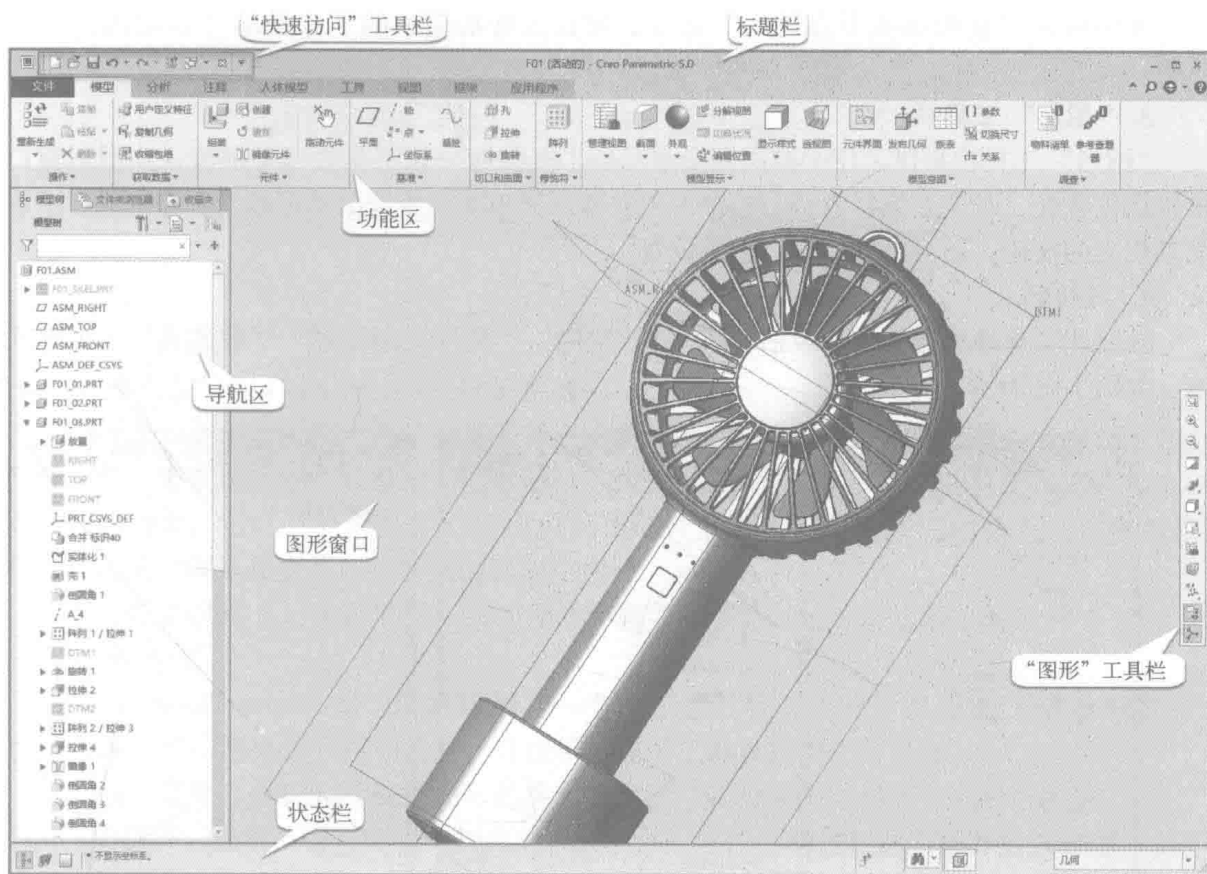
"快速访问"工具栏

标题栏

F01 (活动的) - Creo Parametric 5.0

文件 模型 分析 注释 人体模型 工具 视图 框架 应用程序

重新生成 操作 用户定义特征 复制几何 收缩包络 获取数据 组装 创建 元件 拖动元件 平面 轴 点 坐标系 草绘 基准 孔 拉伸 旋转 切口和曲面 阵列 修饰符 管理视图 截面 外观 分解视图 显示样式 透视图 模型显示 元件界面 发布几何 族表 参数 切换尺寸 关系 模型意图 物料清单 参考查看器 调查

模型树 文件夹浏览器 收藏夹

功能区

F01.ASM
F01_SKEL.PRT
ASM_RIGHT
ASM_TOP
ASM_FRONT
ASM_DEF_CSYS
F01_01.PRT
F01_02.PRT
F01_06.PRT
放置
RIGHT
TOP
FRONT
PRT_CSYS_DEF
合并 标识40
实体化 1
壳 1
倒圆角 1
A_4
阵列 1 / 拉伸 1
DTM1
旋转 1
拉伸 2
DTM2
阵列 2 / 拉伸 3
拉伸 4
镜像 1
倒圆角 2
倒圆角 3
倒圆角 4

导航区

ASM_RI

DTM1

图形窗口

"图形"工具栏

状态栏

不显示坐标系。

几何